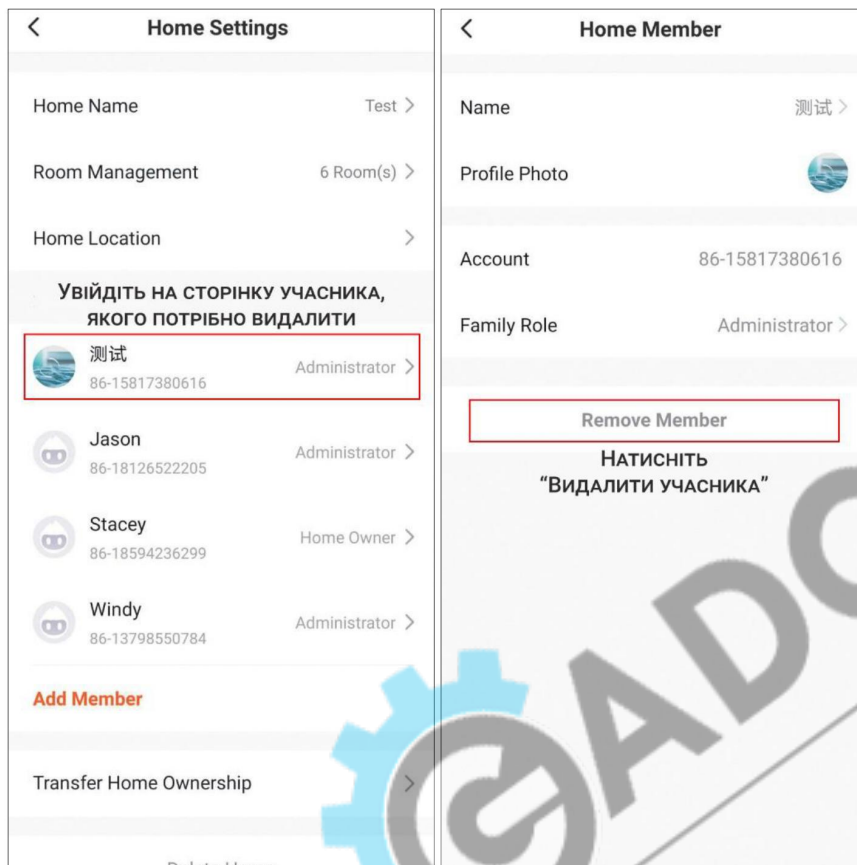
<

Home Settings

Home Name Test >

Room Management 6 Room(s) >

Home Location >

Увійдіть на сторінку учасника, якого потрібно видалити

测试
86-15817380616
Administrator >

Jason
86-18126522205
Administrator >

Stacey
86-18594236299
Home Owner >

Windy
86-13798550784
Administrator >

Add Member

Transfer Home Ownership >

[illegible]

<

Home Member

Name 测试 >

Profile Photo

Account 86-15817380616

Family Role Administrator >

Remove Member

Натисніть "Видалити учасника"

ADC